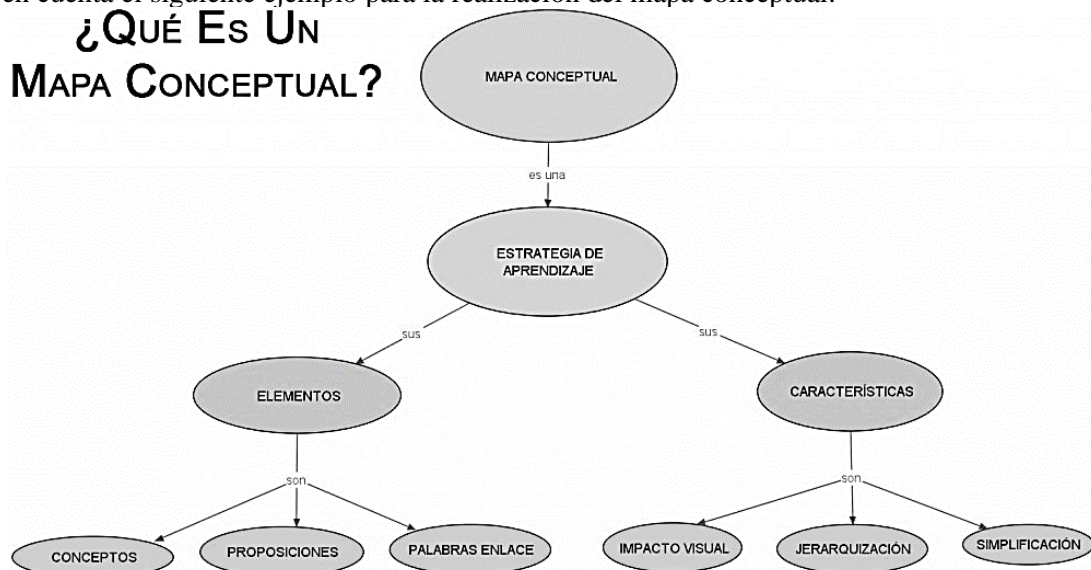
en cuenta el siguiente ejemplo para la realización del mapa conceptual:

¿QUÉ ES UN MAPA CONCEPTUAL?

MAPA CONCEPTUAL

es una

ESTRATEGIA DE APRENDIZAJE

sus

sus

ELEMENTOS

CARACTERÍSTICAS

son

son

CONCEPTOS

PROPOSICIONES

PALABRAS ENLACE

IMPACTO VISUAL

JERARQUIZACIÓN

SIMPLIFICACIÓN